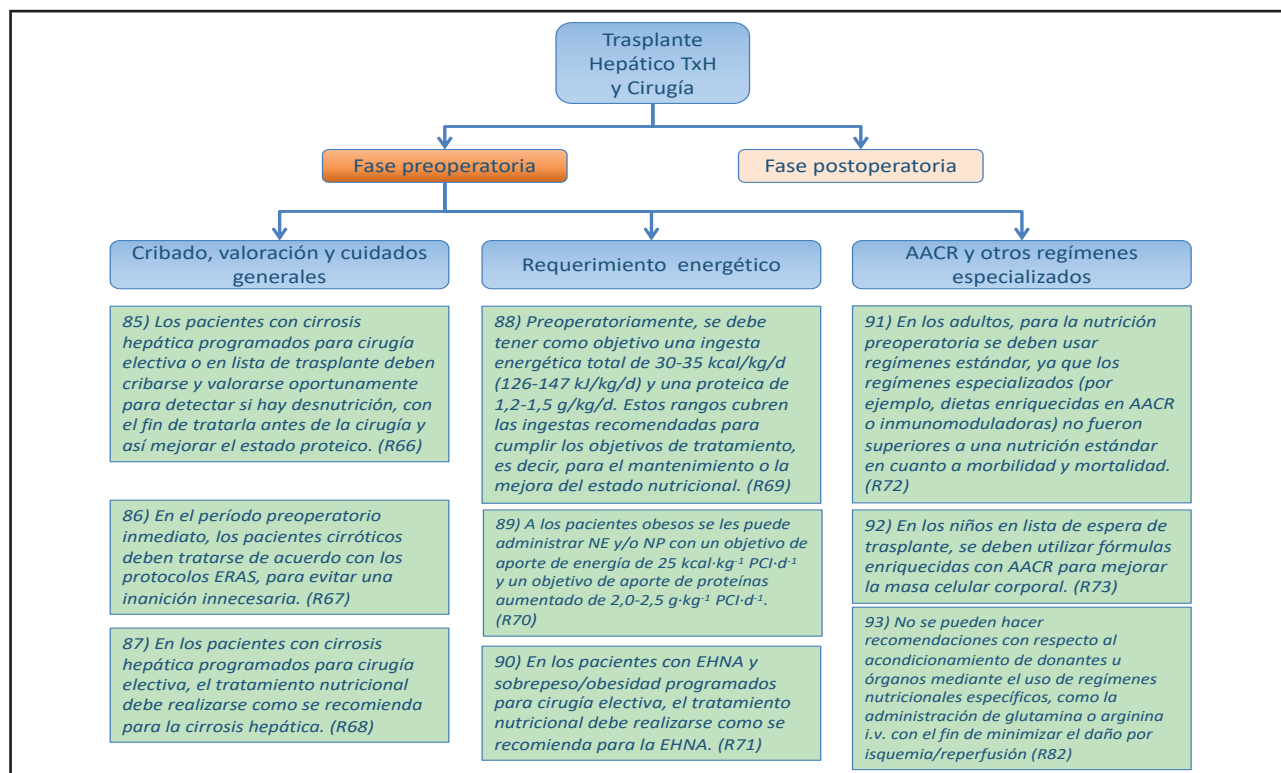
Trasplante Hepático TxH y Cirugía

Fase preoperatoria

Fase postoperatoria

Cribado, valoración y cuidados generales

Requerimiento energético

AACR y otros regímenes especializados

85) Los pacientes con cirrosis hepática programados para cirugía electiva o en lista de trasplante deben cribarse y valorarse oportunamente para detectar si hay desnutrición, con el fin de tratarla antes de la cirugía y así mejorar el estado proteico. (R66)

86) En el período preoperatorio inmediato, los pacientes cirróticos deben tratarse de acuerdo con los protocolos ERAS, para evitar una inanición innecesaria. (R67)

87) En los pacientes con cirrosis hepática programados para cirugía electiva, el tratamiento nutricional debe realizarse como se recomienda para la cirrosis hepática. (R68)

88) Preoperatoriamente, se debe tener como objetivo una ingesta energética total de 30-35 kcal/kg/d (126-147 kJ/kg/d) y una proteica de 1,2-1,5 g/kg/d. Estos rangos cubren las ingestas recomendadas para cumplir los objetivos de tratamiento, es decir, para el mantenimiento o la mejora del estado nutricional. (R69)

89) A los pacientes obesos se les puede administrar NE y/o NP con un objetivo de aporte de energía de 25 kcal·kg$^{-1}$ PCI·d$^{-1}$ y un objetivo de aporte de proteínas aumentado de 2,0-2,5 g·kg$^{-1}$ PCI·d$^{-1}$. (R70)

90) En los pacientes con EHNA y sobrepeso/obesidad programados para cirugía electiva, el tratamiento nutricional debe realizarse como se recomienda para la EHNA. (R71)

91) En los adultos, para la nutrición preoperatoria se deben usar regímenes estándar, ya que los regímenes especializados (por ejemplo, dietas enriquecidas en AACR o inmunomoduladoras) no fueron superiores a una nutrición estándar en cuanto a morbilidad y mortalidad. (R72)

92) En los niños en lista de espera de trasplante, se deben utilizar fórmulas enriquecidas con AACR para mejorar la masa celular corporal. (R73)

93) No se pueden hacer recomendaciones con respecto al acondicionamiento de donantes u órganos mediante el uso de regímenes nutricionales específicos, como la administración de glutamina o arginina i.v. con el fin de minimizar el daño por isquemia/reperfusión (R82)